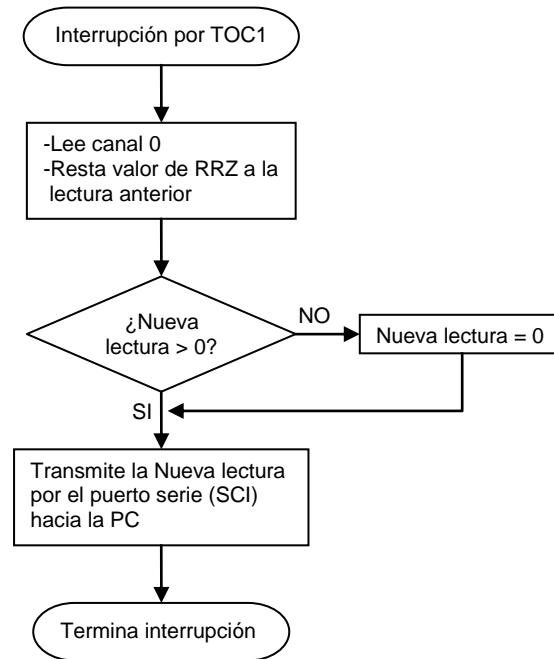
Interrupción por TOC1

-Lee canal 0
-Resta valor de RRZ a la lectura anterior

¿Nueva lectura > 0?

NO

Nueva lectura = 0

SI

Transmite la Nueva lectura por el puerto serie (SCI) hacia la PC

Termina interrupción